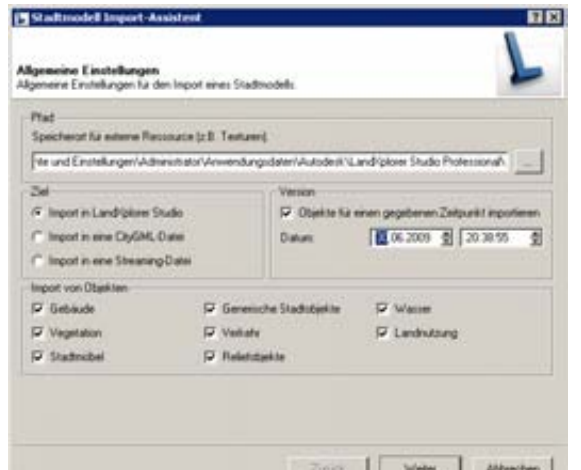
Stadtmodell Import-Assistent

Allgemeine Einstellungen
Allgemeine Einstellungen für den Import eines Stadtmodells.

Pfad
Speicherort für externe Ressource (z.B. Texturen)
te und Einstellungen\Administrator\Anwendungsdaten\Autodesk\LandXplorer Studio Professional\
...

Ziel
Import in LandXplorer Studio
Import in eine CityGML-Datei
Import in eine Streaming-Datei

Version
Objekte für einen gegebenen Zeitpunkt importieren
Datum: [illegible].06.2009 20:38:55

Import von Objekten
Gebäude
Generische Stadtobjekte
Wasser
Vegetation
Verkehr
Landnutzung
Stadtmöbel
Reliefobjekte

Zurück
Weiter
Abbrechen